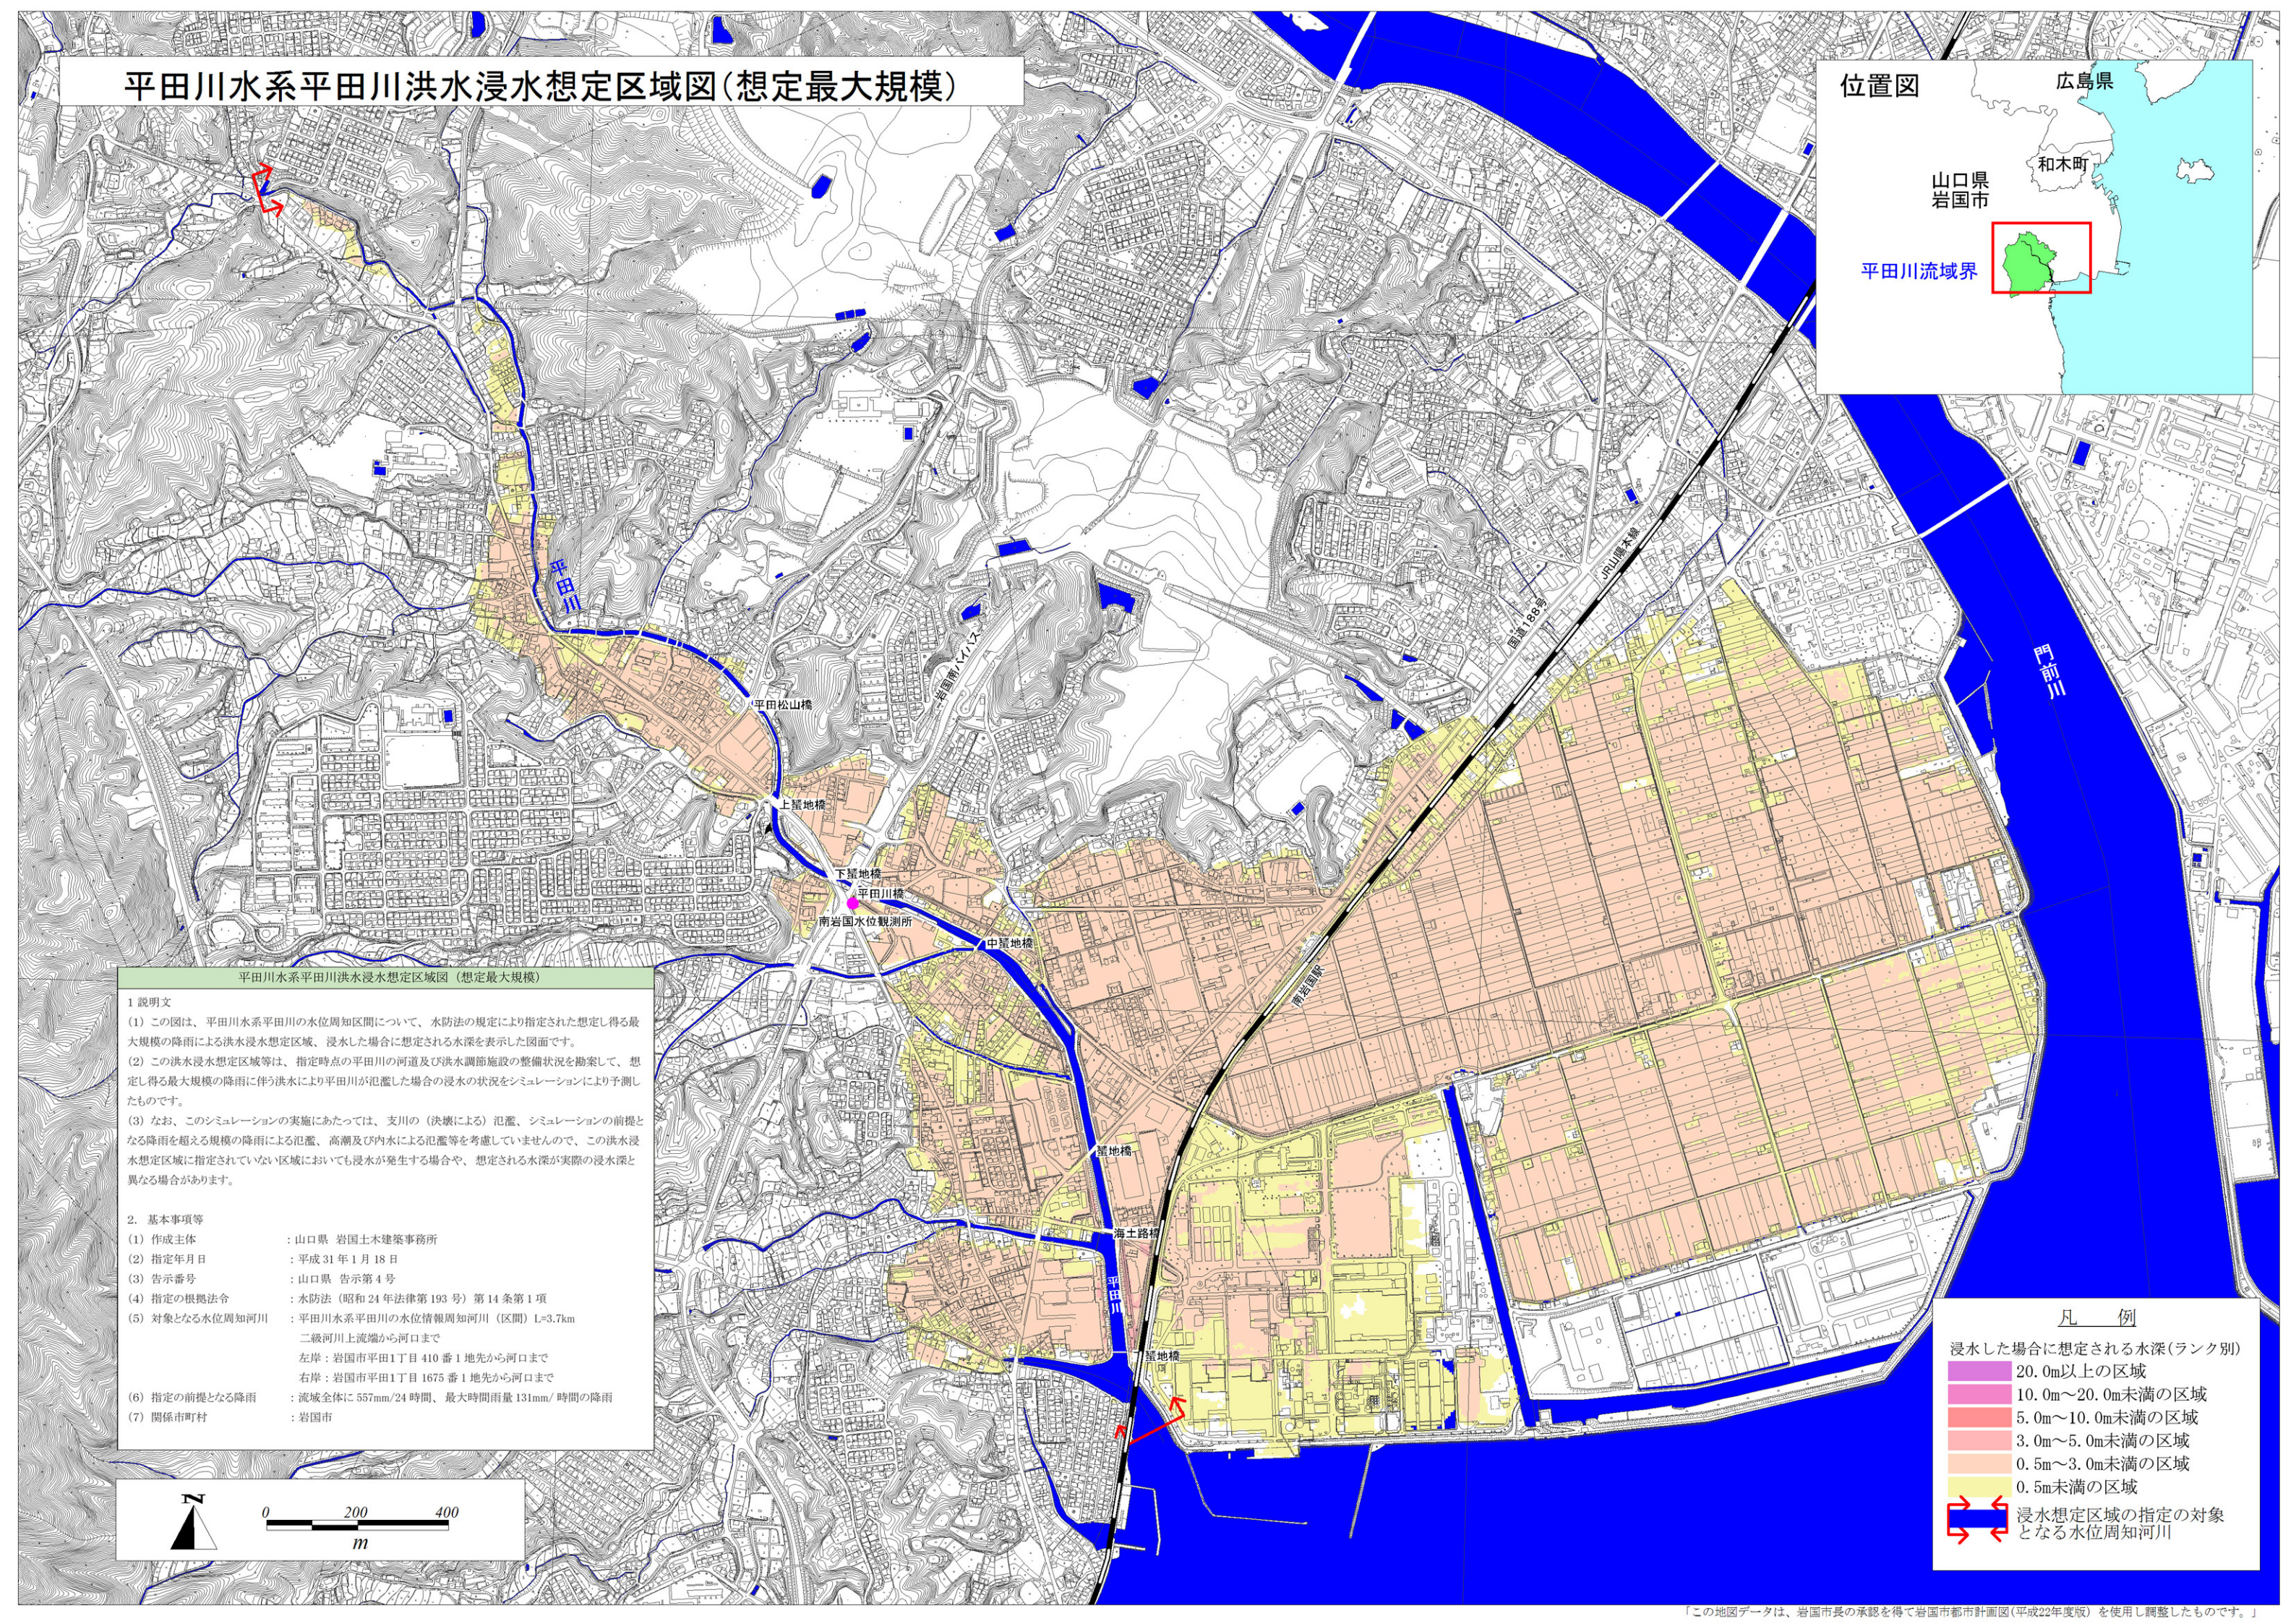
平田川水系平田川洪水浸水想定区域図（想定最大規模）

位置図
広島県
山口県
岩国市
和木町
平田川流域界

平田川
平田松山橋
上笹地橋
下笹地橋
平田川橋
南岩国水位観測所
中笹地橋
笹地橋
海土路橋
平田川
笹地橋
岩国南バイパス
国道188号
JR山陽本線
門前川

平田川水系平田川洪水浸水想定区域図（想定最大規模）

1 説明文
（1）この図は、平田川水系平田川の水位周知区間について、水防法の規定により指定された想定し得る最大規模の降雨による洪水浸水想定区域、浸水した場合に想定される水深を表示した図面です。
（2）この洪水浸水想定区域等は、指定時点の平田川の河道及び洪水調節施設の整備状況を勘案して、想定し得る最大規模の降雨に伴う洪水により平田川が氾濫した場合の浸水の状況をシミュレーションにより予測したものです。
（3）なお、このシミュレーションの実施にあたっては、支川の（決壊による）氾濫、シミュレーションの前提となる降雨を超える規模の降雨による氾濫、高潮及び内水による氾濫等を考慮していませんので、この洪水浸水想定区域に指定されていない区域においても浸水が発生する場合や、想定される水深が実際の浸水深と異なる場合があります。

2. 基本事項等
（1） 作成主体 ：山口県 岩国土木建築事務所
（2） 指定年月日 ：平成31年1月18日
（3） 告示番号 ：山口県 告示第4号
（4） 指定の根拠法令 ：水防法（昭和24年法律第193号）第14条第1項
（5） 対象となる水位周知河川 ：平田川水系平田川の水位情報周知河川（区間）L=3.7km
二級河川上流端から河口まで
左岸：岩国市平田1丁目410番1地先から河口まで
右岸：岩国市平田1丁目1675番1地先から河口まで
（6） 指定の前提となる降雨 ：流域全体に557mm/24時間、最大時間雨量131mm/時間の降雨
（7） 関係市町村 ：岩国市

N
0 200 400
m

凡 例
浸水した場合に想定される水深（ランク別）
20.0m以上の区域
10.0m～20.0m未満の区域
5.0m～10.0m未満の区域
3.0m～5.0m未満の区域
0.5m～3.0m未満の区域
0.5m未満の区域
浸水想定区域の指定の対象となる水位周知河川

「この地図データは、岩国市長の承認を得て岩国市都市計画図（平成22年度版）を使用し調製したものです。」